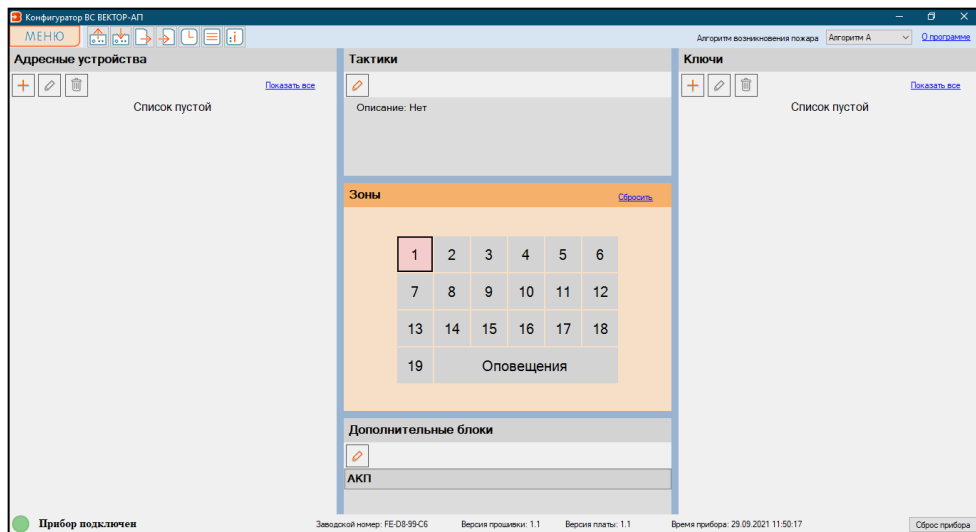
Конфигуратор ВС ВЕКТОР-АП

МЕНЮ

Алгоритм возникновения пожара Алгоритм А
О программе

Адресные устройства
Показать все
Список пустой

Тактики
Описание: Нет

Зоны
Сбросить

| 1 | 2 | 3 | 4 | 5 | 6 |
|---|---|---|---|---|---|
| 7 | 8 | 9 | 10 | 11 | 12 |
| 13 | 14 | 15 | 16 | 17 | 18 |
| 19 | Оповещения | | | | |

Дополнительные блоки
АКП

Ключи
Показать все
Список пустой

Прибор подключен
Заводской номер: FE-D8-99-C6
Версия прошивки: 1.1
Версия платы: 1.1
Время прибора: 29.09.2021 11:50:17
Сброс прибора